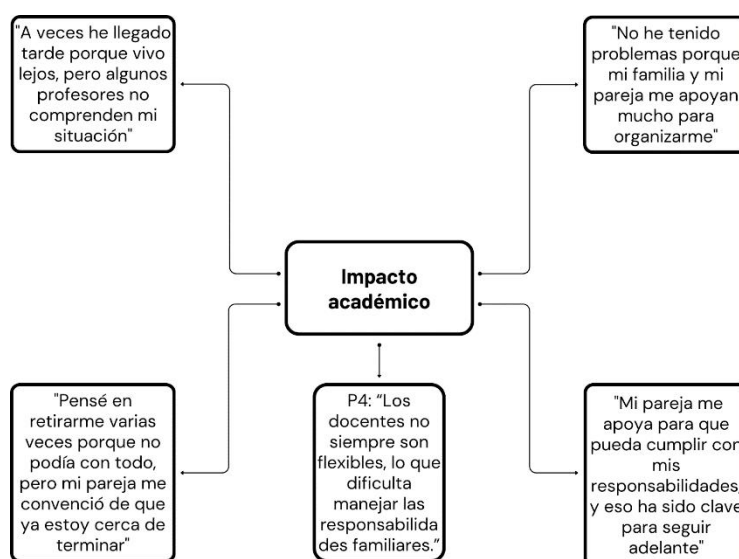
"A veces he llegado tarde porque vivo lejos, pero algunos profesores no comprenden mi situación"

"No he tenido problemas porque mi familia y mi pareja me apoyan mucho para organizarme"

Impacto académico

"Pensé en retirarme varias veces porque no podía con todo, pero mi pareja me convenció de que ya estoy cerca de terminar"

P4: "Los docentes no siempre son flexibles, lo que dificulta manejar las responsabilidades familiares."

"Mi pareja me apoya para que pueda cumplir con mis responsabilidades, y eso ha sido clave para seguir adelante"